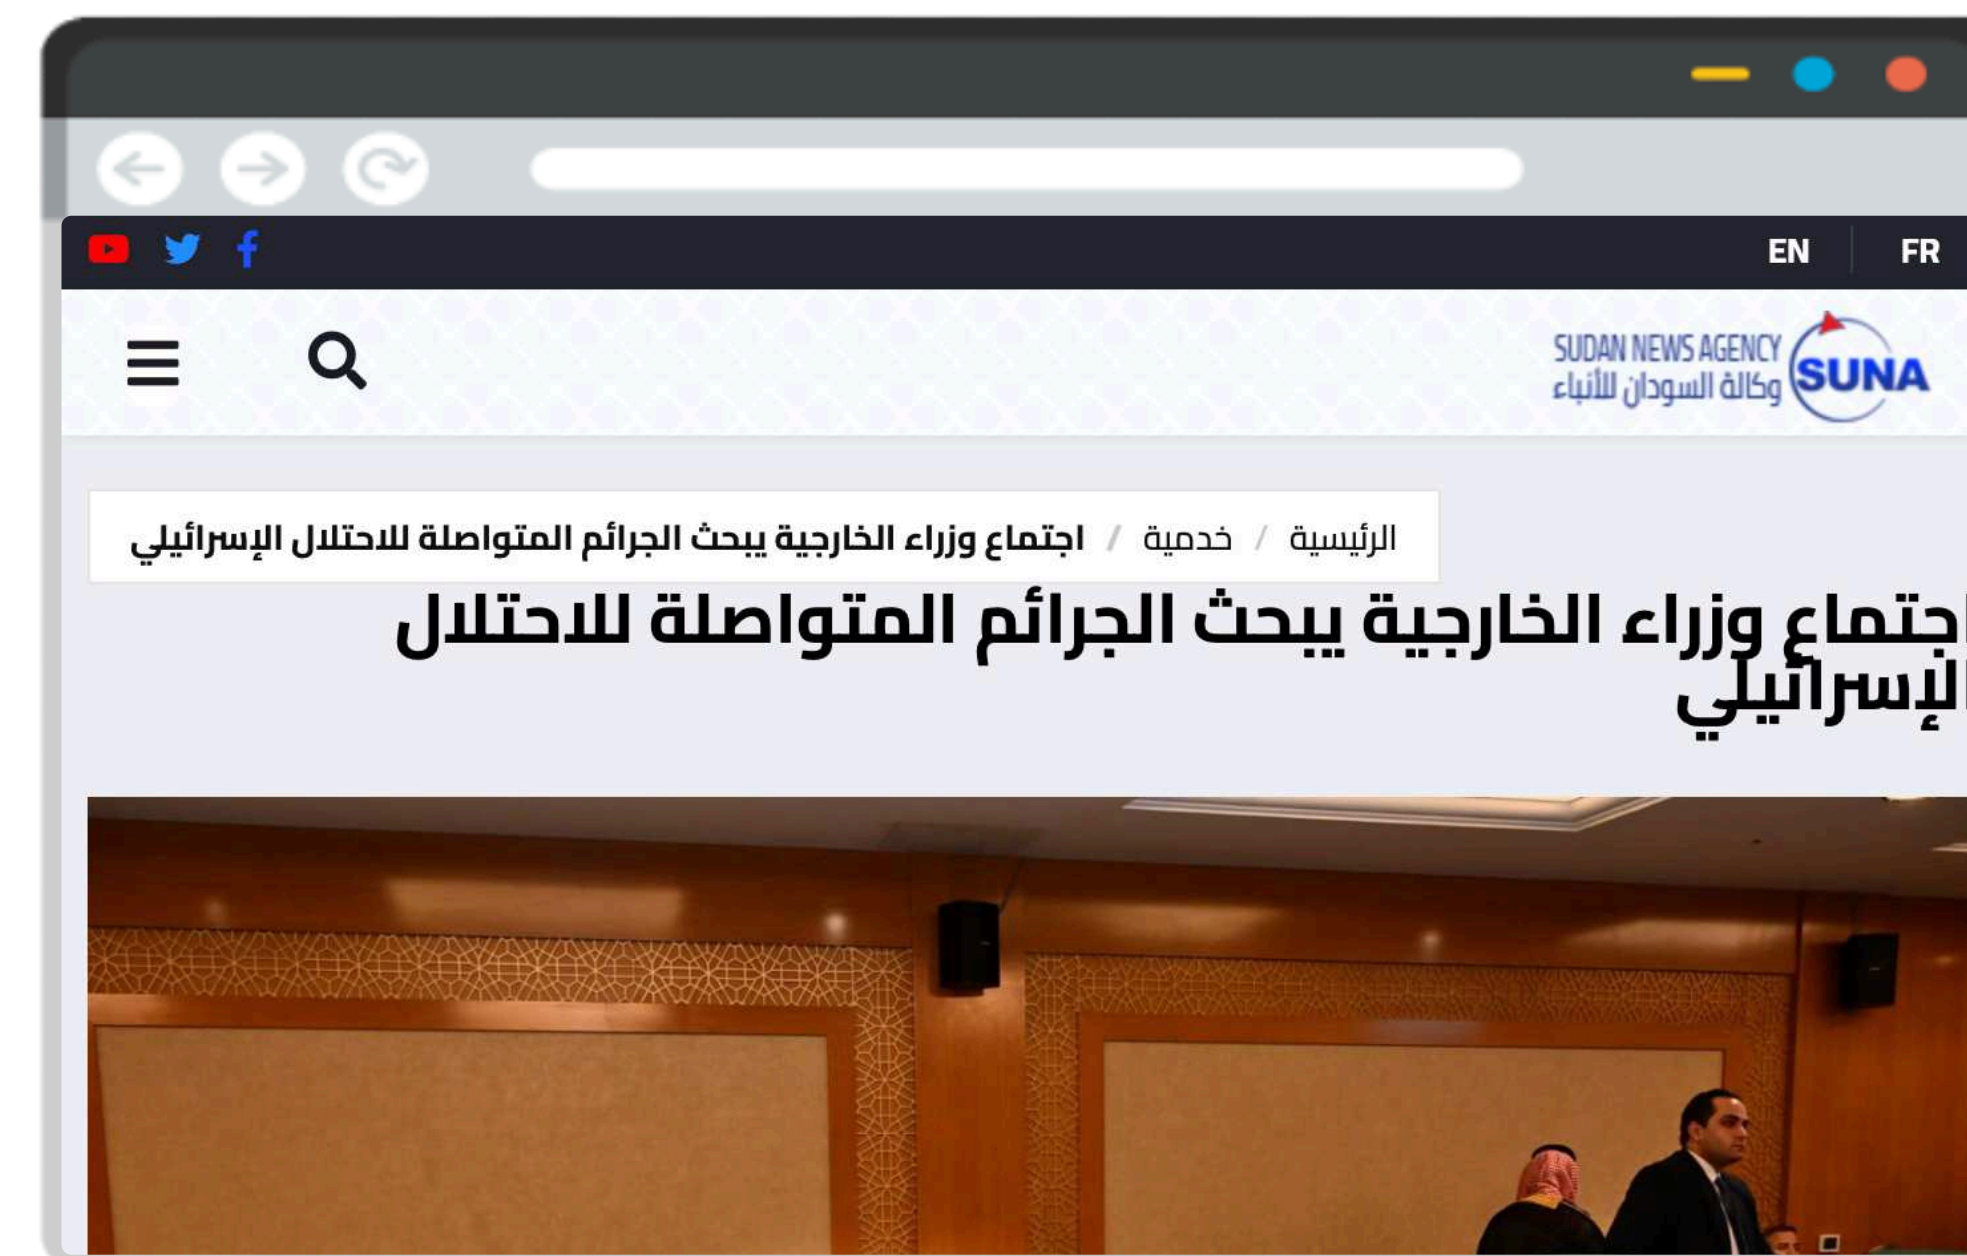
FR EN

SUDAN NEWS AGENCY
وكالة السودان للأنباء
SUNA

الرئيسية / خدمية / اجتماع وزراء الخارجية يبحث الجرائم المتواصلة للاحتلال الإسرائيلي

اجتماع وزراء الخارجية يبحث الجرائم المتواصلة للاحتلال الإسرائيلي